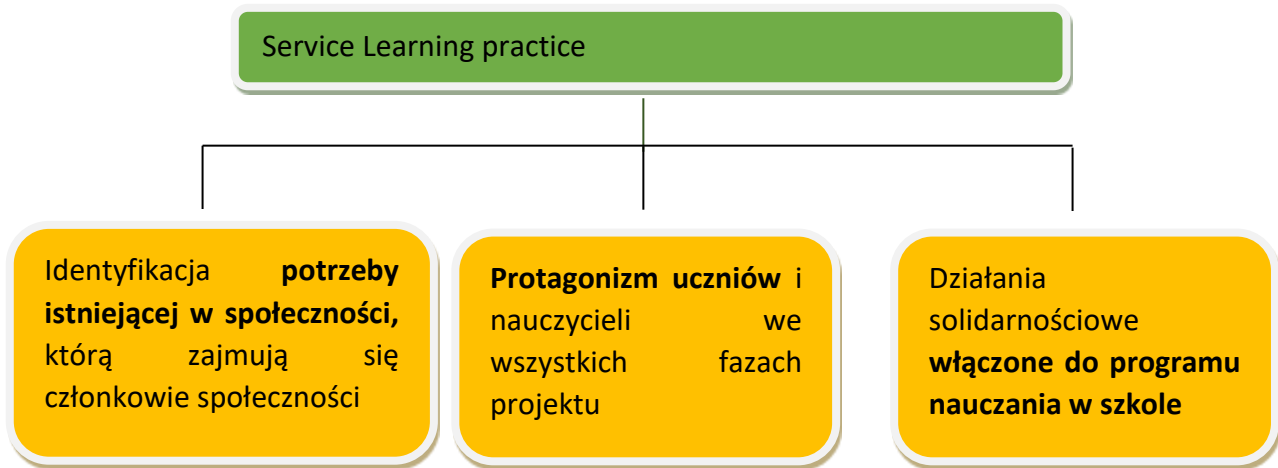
Service Learning practice

Identyfikacja **potrzeby istniejącej w społeczności,** którą zajmują się członkowie społeczności

**Protagonizm uczniów** i nauczycieli we wszystkich fazach projektu

Działania solidarnościowe **włączone do programu nauczania w szkole**